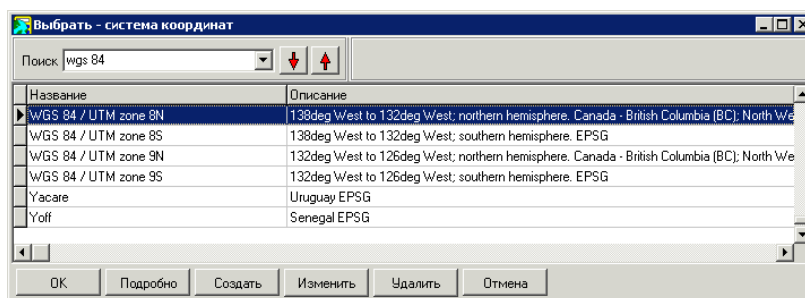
Выбрать - система координат

Поиск wgs 84

| Название | Описание |
|---|---|
| WGS 84 / UTM zone 8N | 138deg West to 132deg West; northern hemisphere. Canada - British Columbia (BC); North We |
| WGS 84 / UTM zone 8S | 138deg West to 132deg West; southern hemisphere. EPSG |
| WGS 84 / UTM zone 9N | 132deg West to 126deg West; northern hemisphere. Canada - British Columbia (BC); North We |
| WGS 84 / UTM zone 9S | 132deg West to 126deg West; southern hemisphere. EPSG |
| Yacare | Uruguay EPSG |
| Yoff | Senegal EPSG |

OK Подробно Создать Изменить Удалить Отмена